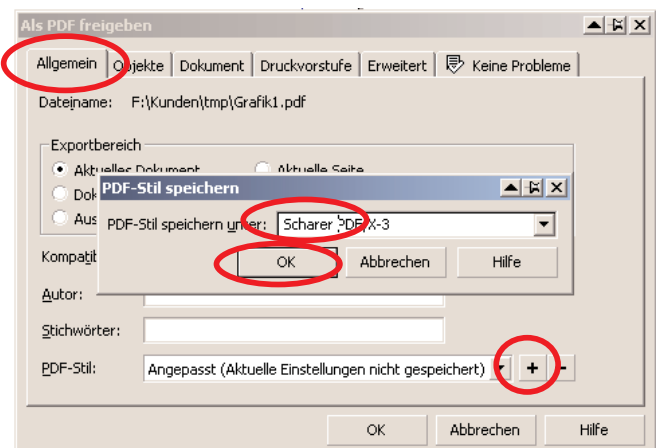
Als PDF freigeben

Allgemein | Objekte | Dokument | Druckvorstufe | Erweitert | Keine Probleme

Dateiname: F:\Kunden\tmp\Grafik1.pdf

Exportbereich

Aktuelles Dokument

Aktuelle Seite

Dok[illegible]

Aus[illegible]

PDF-Stil speichern

PDF-Stil speichern unter: Scharer PDF/X-3

OK

Abbrechen

Hilfe

Kompati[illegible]

Autor:

Stichwörter:

PDF-Stil: Angepasst (Aktuelle Einstellungen nicht gespeichert)

+

-

OK

Abbrechen

Hilfe